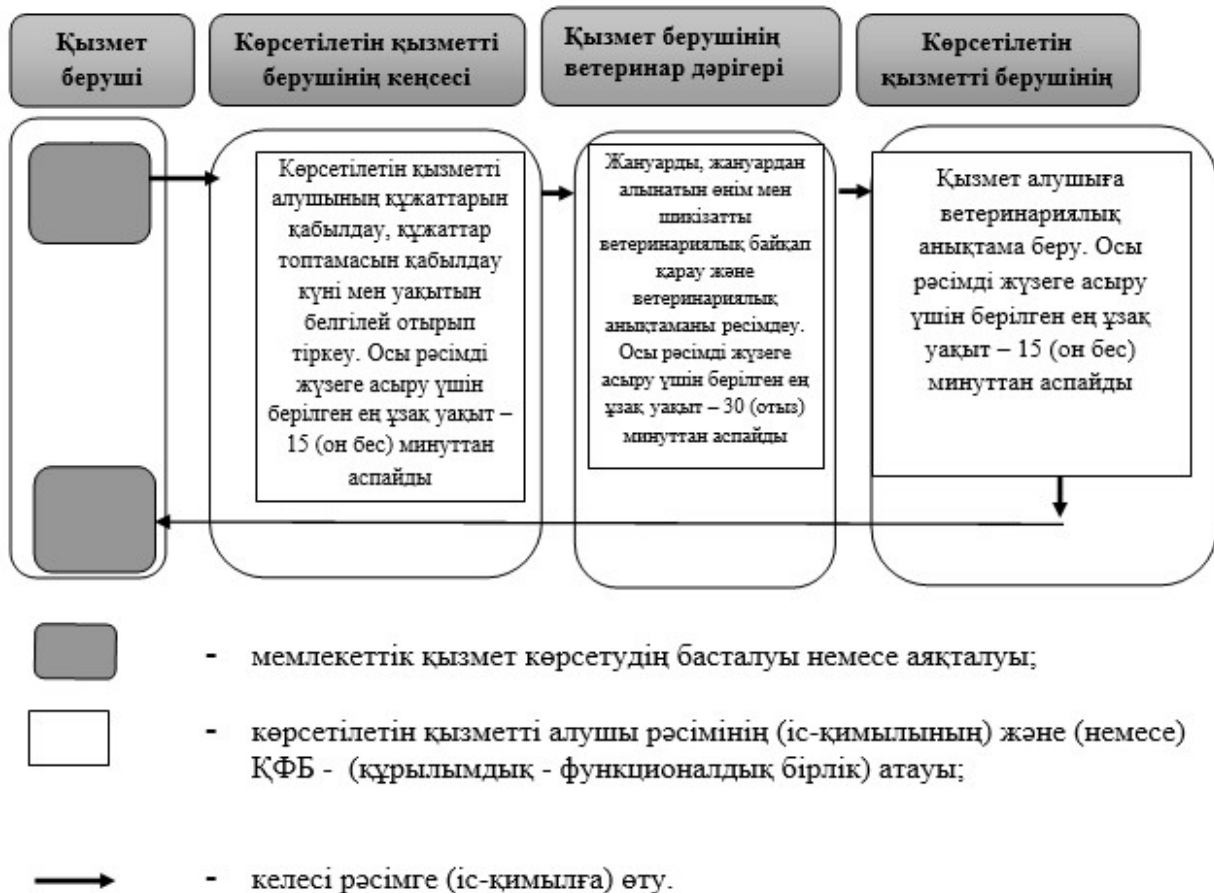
Қызмет беруші

Көрсетілетін қызметті берушінің кеңсесі

Қызмет берушінің ветеринар дәрігері

Көрсетілетін қызметті берушінің

Көрсетілетін қызметті алушының құжаттарын қабылдау, құжаттар топтамасын қабылдау күні мен уақытын белгілей отырып тіркеу. Осы рәсімді жүзеге асыру үшін берілген ең ұзақ уақыт – 15 (он бес) минуттан аспайды

Жануарды, жануардан алынатын өнім мен шикізатты ветеринариялық байқап қарау және ветеринариялық анықтаманы ресімдеу. Осы рәсімді жүзеге асыру үшін берілген ең ұзақ уақыт – 30 (отыз) минуттан аспайды

Қызмет алушыға ветеринариялық анықтама беру. Осы рәсімді жүзеге асыру үшін берілген ең ұзақ уақыт – 15 (он бес) минуттан аспайды

- мемлекеттік қызмет көрсетудің басталуы немесе аяқталуы;

- көрсетілетін қызметті алушы рәсімінің (іс-қимылының) және (немесе) ҚФБ - (құрылымдық - функционалдық бірлік) атауы;

- келесі рәсімге (іс-қимылға) өту.